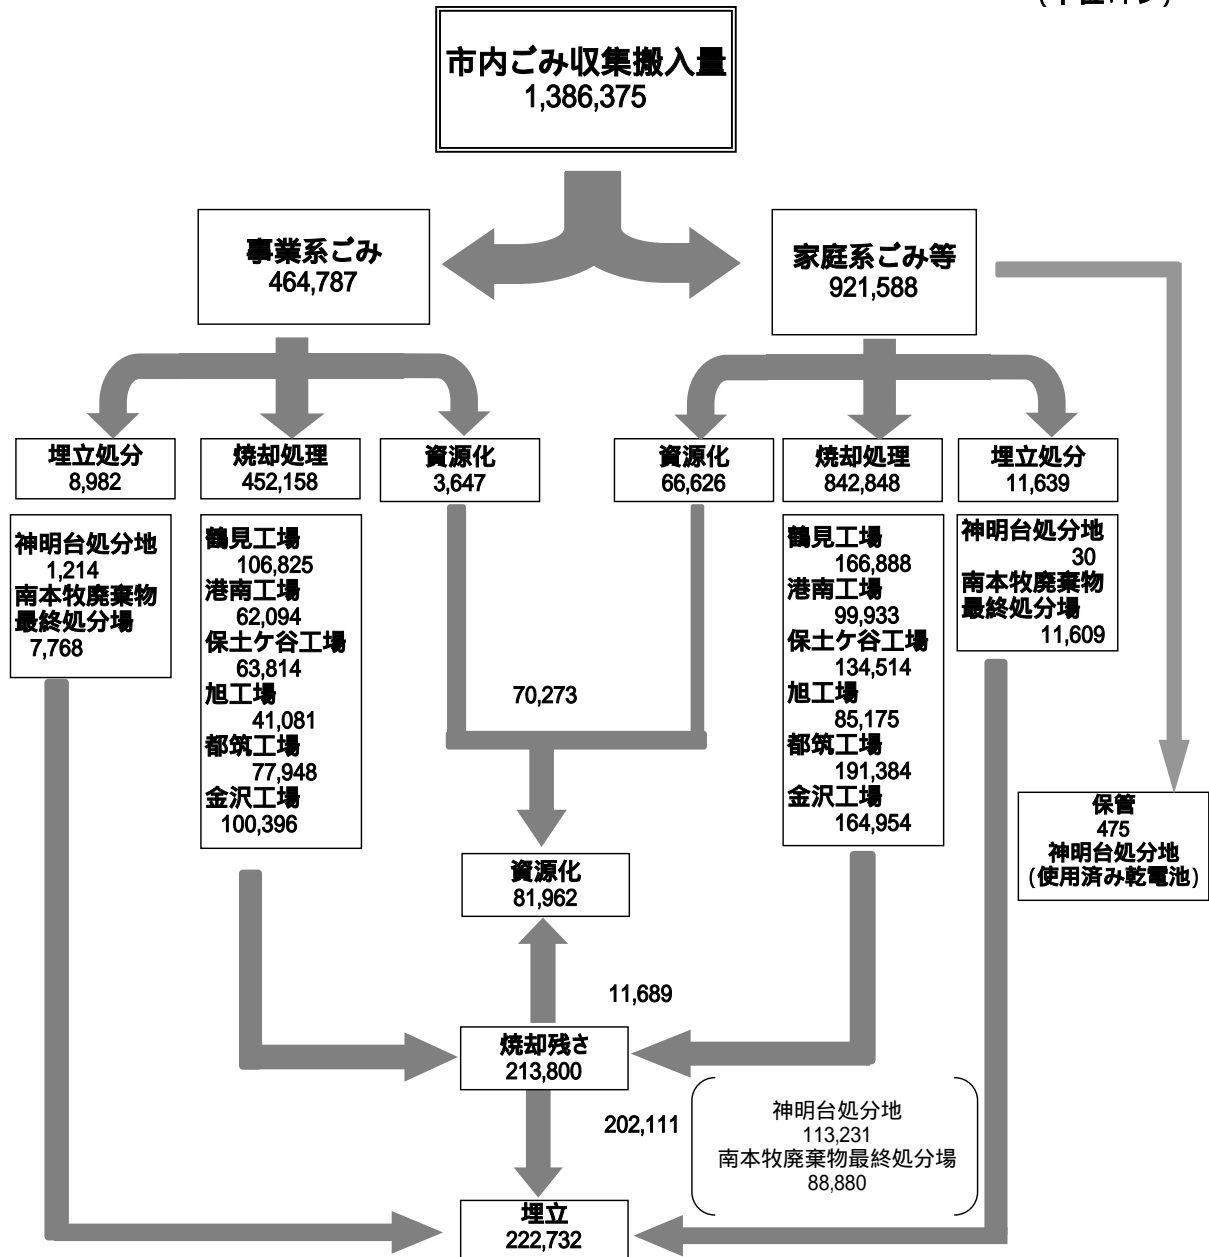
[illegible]

市内ごみ収集搬入量
1,386,375

事業系ごみ
464,787

家庭系ごみ等
921,588

埋立処分
8,982

焼却処理
452,158

資源化
3,647

資源化
66,626

焼却処理
842,848

埋立処分
11,639

神明台処分地
1,214
南本牧廃棄物最終処分場
7,768

鶴見工場
106,825
港南工場
62,094
保土ケ谷工場
63,814
旭工場
41,081
都筑工場
77,948
金沢工場
100,396

70,273

鶴見工場
166,888
港南工場
99,933
保土ケ谷工場
134,514
旭工場
85,175
都筑工場
191,384
金沢工場
164,954

神明台処分地
30
南本牧廃棄物最終処分場
11,609

保管
475
神明台処分地
(使用済み乾電池)

資源化
81,962

11,689

焼却残さ
213,800

202,111

神明台処分地
113,231
南本牧廃棄物最終処分場
88,880

埋立
222,732